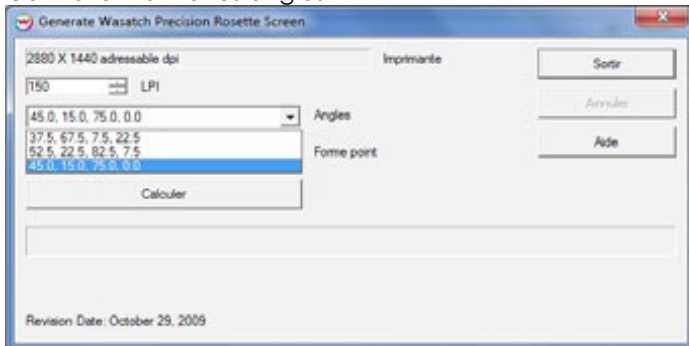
Generate Wasatch Precision Rosette Screen

2880 X 1440 adressable dpi

Imprimante

Sortir

150 LPI

Annuler

45.0, 15.0, 75.0, 0.0

Angles

37.5, 67.5, 7.5, 22.5
52.5, 22.5, 82.5, 7.5
45.0, 15.0, 75.0, 0.0

Aide

Forme point

Calculer

Revision Date: October 29, 2009